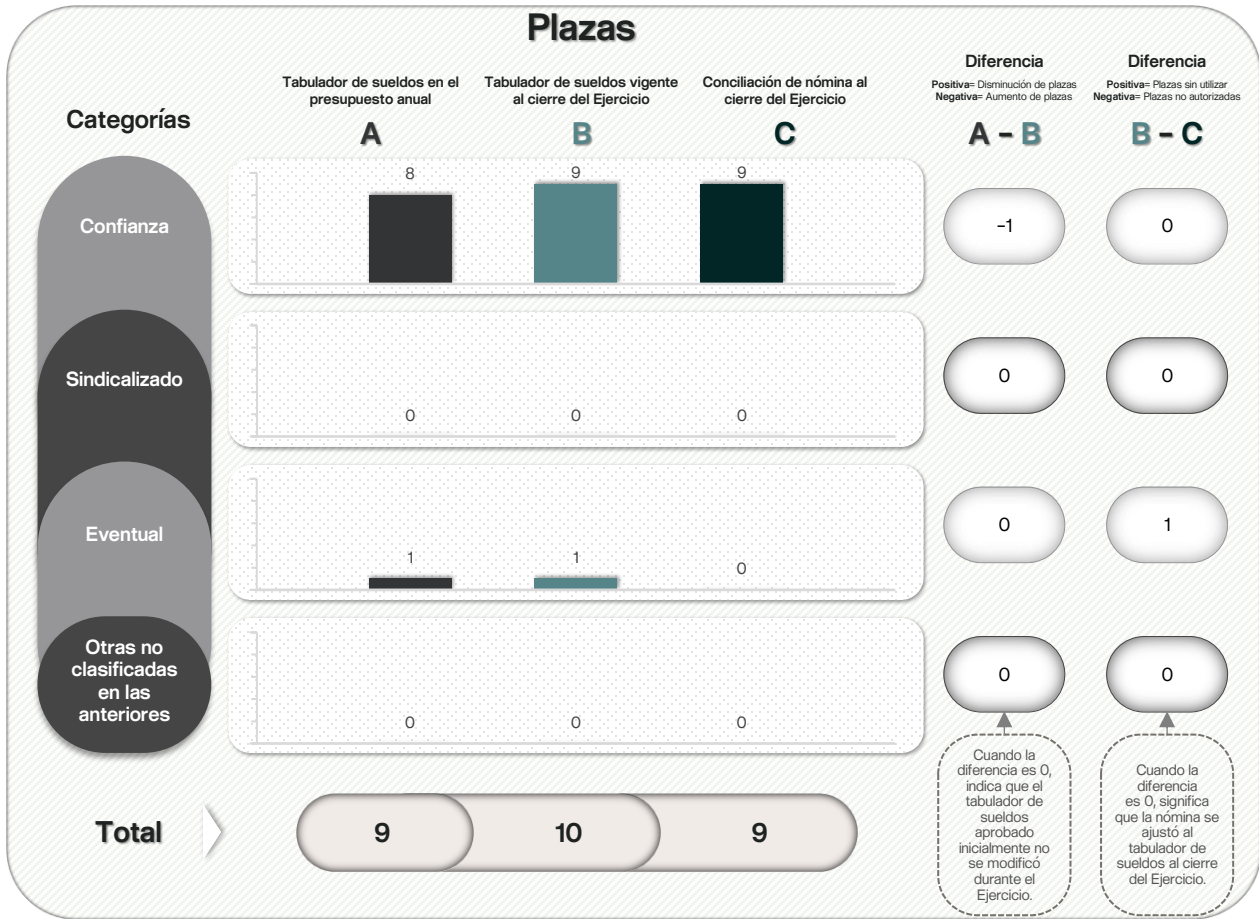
Plazas

Categorías

Tabulador de sueldos en el presupuesto anual
A

Tabulador de sueldos vigente al cierre del Ejercicio
B

Conciliación de nómina al cierre del Ejercicio
C

Diferencia
Positiva= Disminución de plazas
Negativa= Aumento de plazas
A – B

Diferencia
Positiva= Plazas sin utilizar
Negativa= Plazas no autorizadas
B – C

| Categorías | A | B | C | A – B | B – C |
|---|---|---|---|---|---|
| Confianza | 8 | 9 | 9 | -1 | 0 |
| Sindicalizado | 0 | 0 | 0 | 0 | 0 |
| Eventual | 1 | 1 | 0 | 0 | 1 |
| Otras no clasificadas en las anteriores | 0 | 0 | 0 | 0 | 0 |

Total
9
10
9

Cuando la diferencia es 0, indica que el tabulador de sueldos aprobado inicialmente no se modificó durante el Ejercicio.

Cuando la diferencia es 0, significa que la nómina se ajustó al tabulador de sueldos al cierre del Ejercicio.